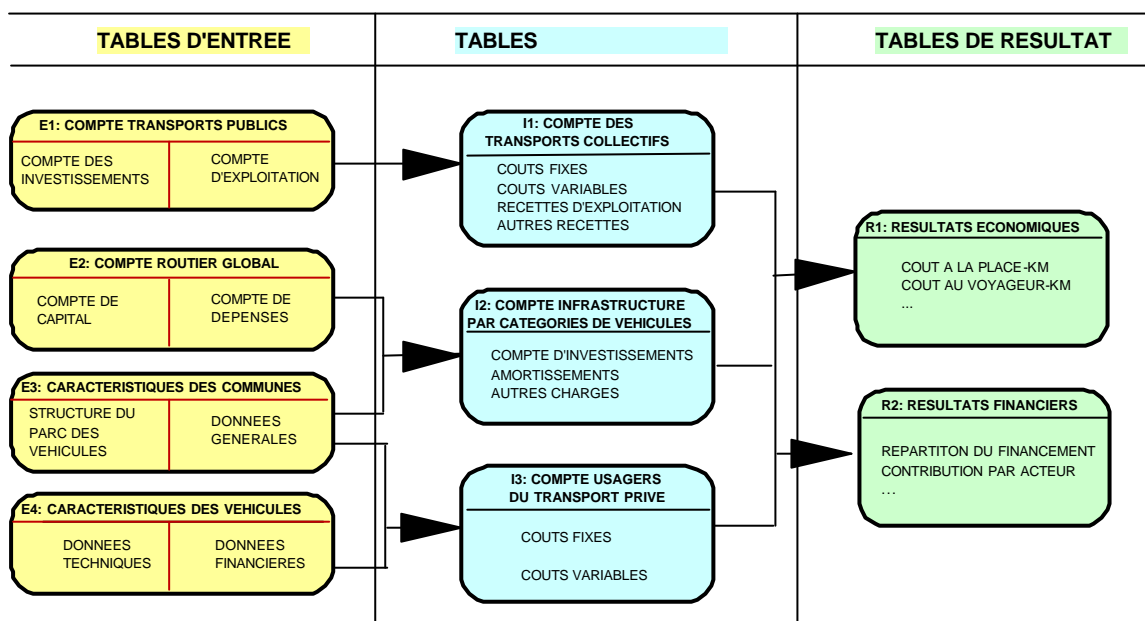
TABLES D'ENTREE

TABLES

TABLES DE RESULTAT

E1: COMPTE TRANSPORTS PUBLICS

COMPTE DES INVESTISSEMENTS

COMPTE D'EXPLOITATION

E2: COMPTE ROUTIER GLOBAL

COMPTE DE CAPITAL

COMPTE DE DEPENSES

E3: CARACTERISTIQUES DES COMMUNES

STRUCTURE DU PARC DES VEHICULES

DONNEES GENERALES

E4: CARACTERISTIQUES DES VEHICULES

DONNEES TECHNIQUES

DONNEES FINANCIERES

I1: COMPTE DES TRANSPORTS COLLECTIFS

COUTS FIXES
COUTS VARIABLES
RECETTES D'EXPLOITATION
AUTRES RECETTES

I2: COMPTE INFRASTRUCTURE PAR CATEGORIES DE VEHICULES

COMPTE D'INVESTISSEMENTS
AMORTISSEMENTS
AUTRES CHARGES

I3: COMPTE USAGERS DU TRANSPORT PRIVE

COUTS FIXES

COUTS VARIABLES

R1: RESULTATS ECONOMIQUES

COUT A LA PLACE-KM
COUT AU VOYAGEUR-KM
...

R2: RESULTATS FINANCIERS

REPARTITON DU FINANCEMENT
CONTRIBUTION PAR ACTEUR
...